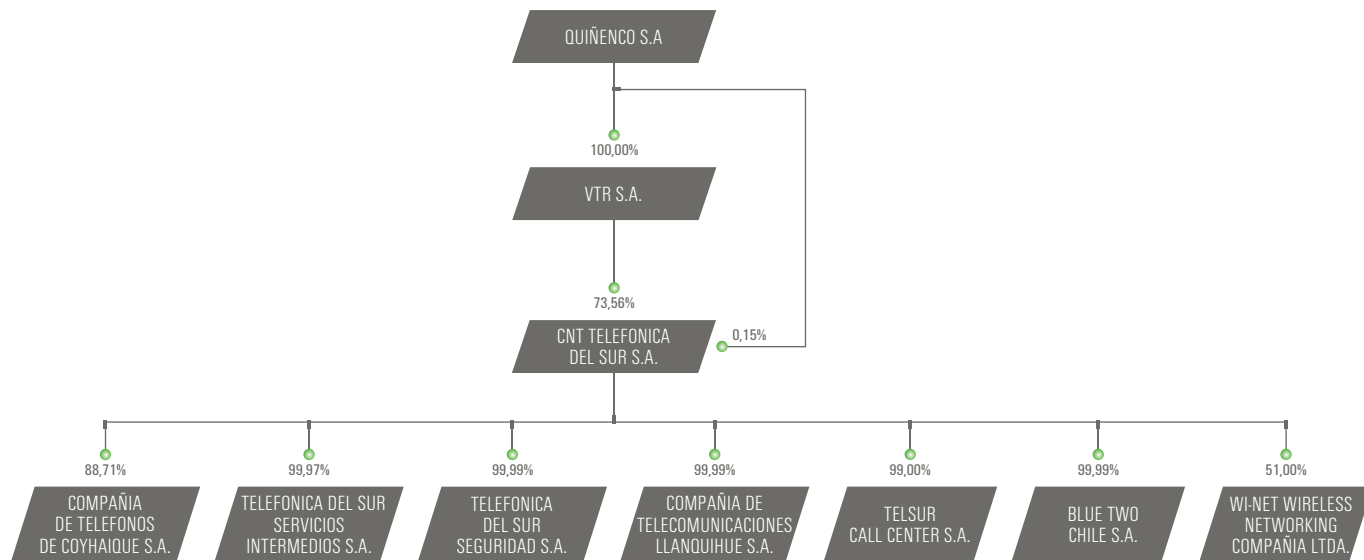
QUIÑENCO S.A

100,00%

VTR S.A.

73,56%

CNT TELEFONICA DEL SUR S.A.

0,15%

88,71%

COMPAÑIA DE TELEFONOS DE COYHAIQUE S.A.

99,97%

TELEFONICA DEL SUR SERVICIOS INTERMEDIOS S.A.

99,99%

TELEFONICA DEL SUR SEGURIDAD S.A.

99,99%

COMPAÑIA DE TELECOMUNICACIONES LLANQUIHUE S.A.

99,00%

TELSUR CALL CENTER S.A.

99,99%

BLUE TWO CHILE S.A.

51,00%

WI-NET WIRELESS NETWORKING COMPAÑIA LTDA.